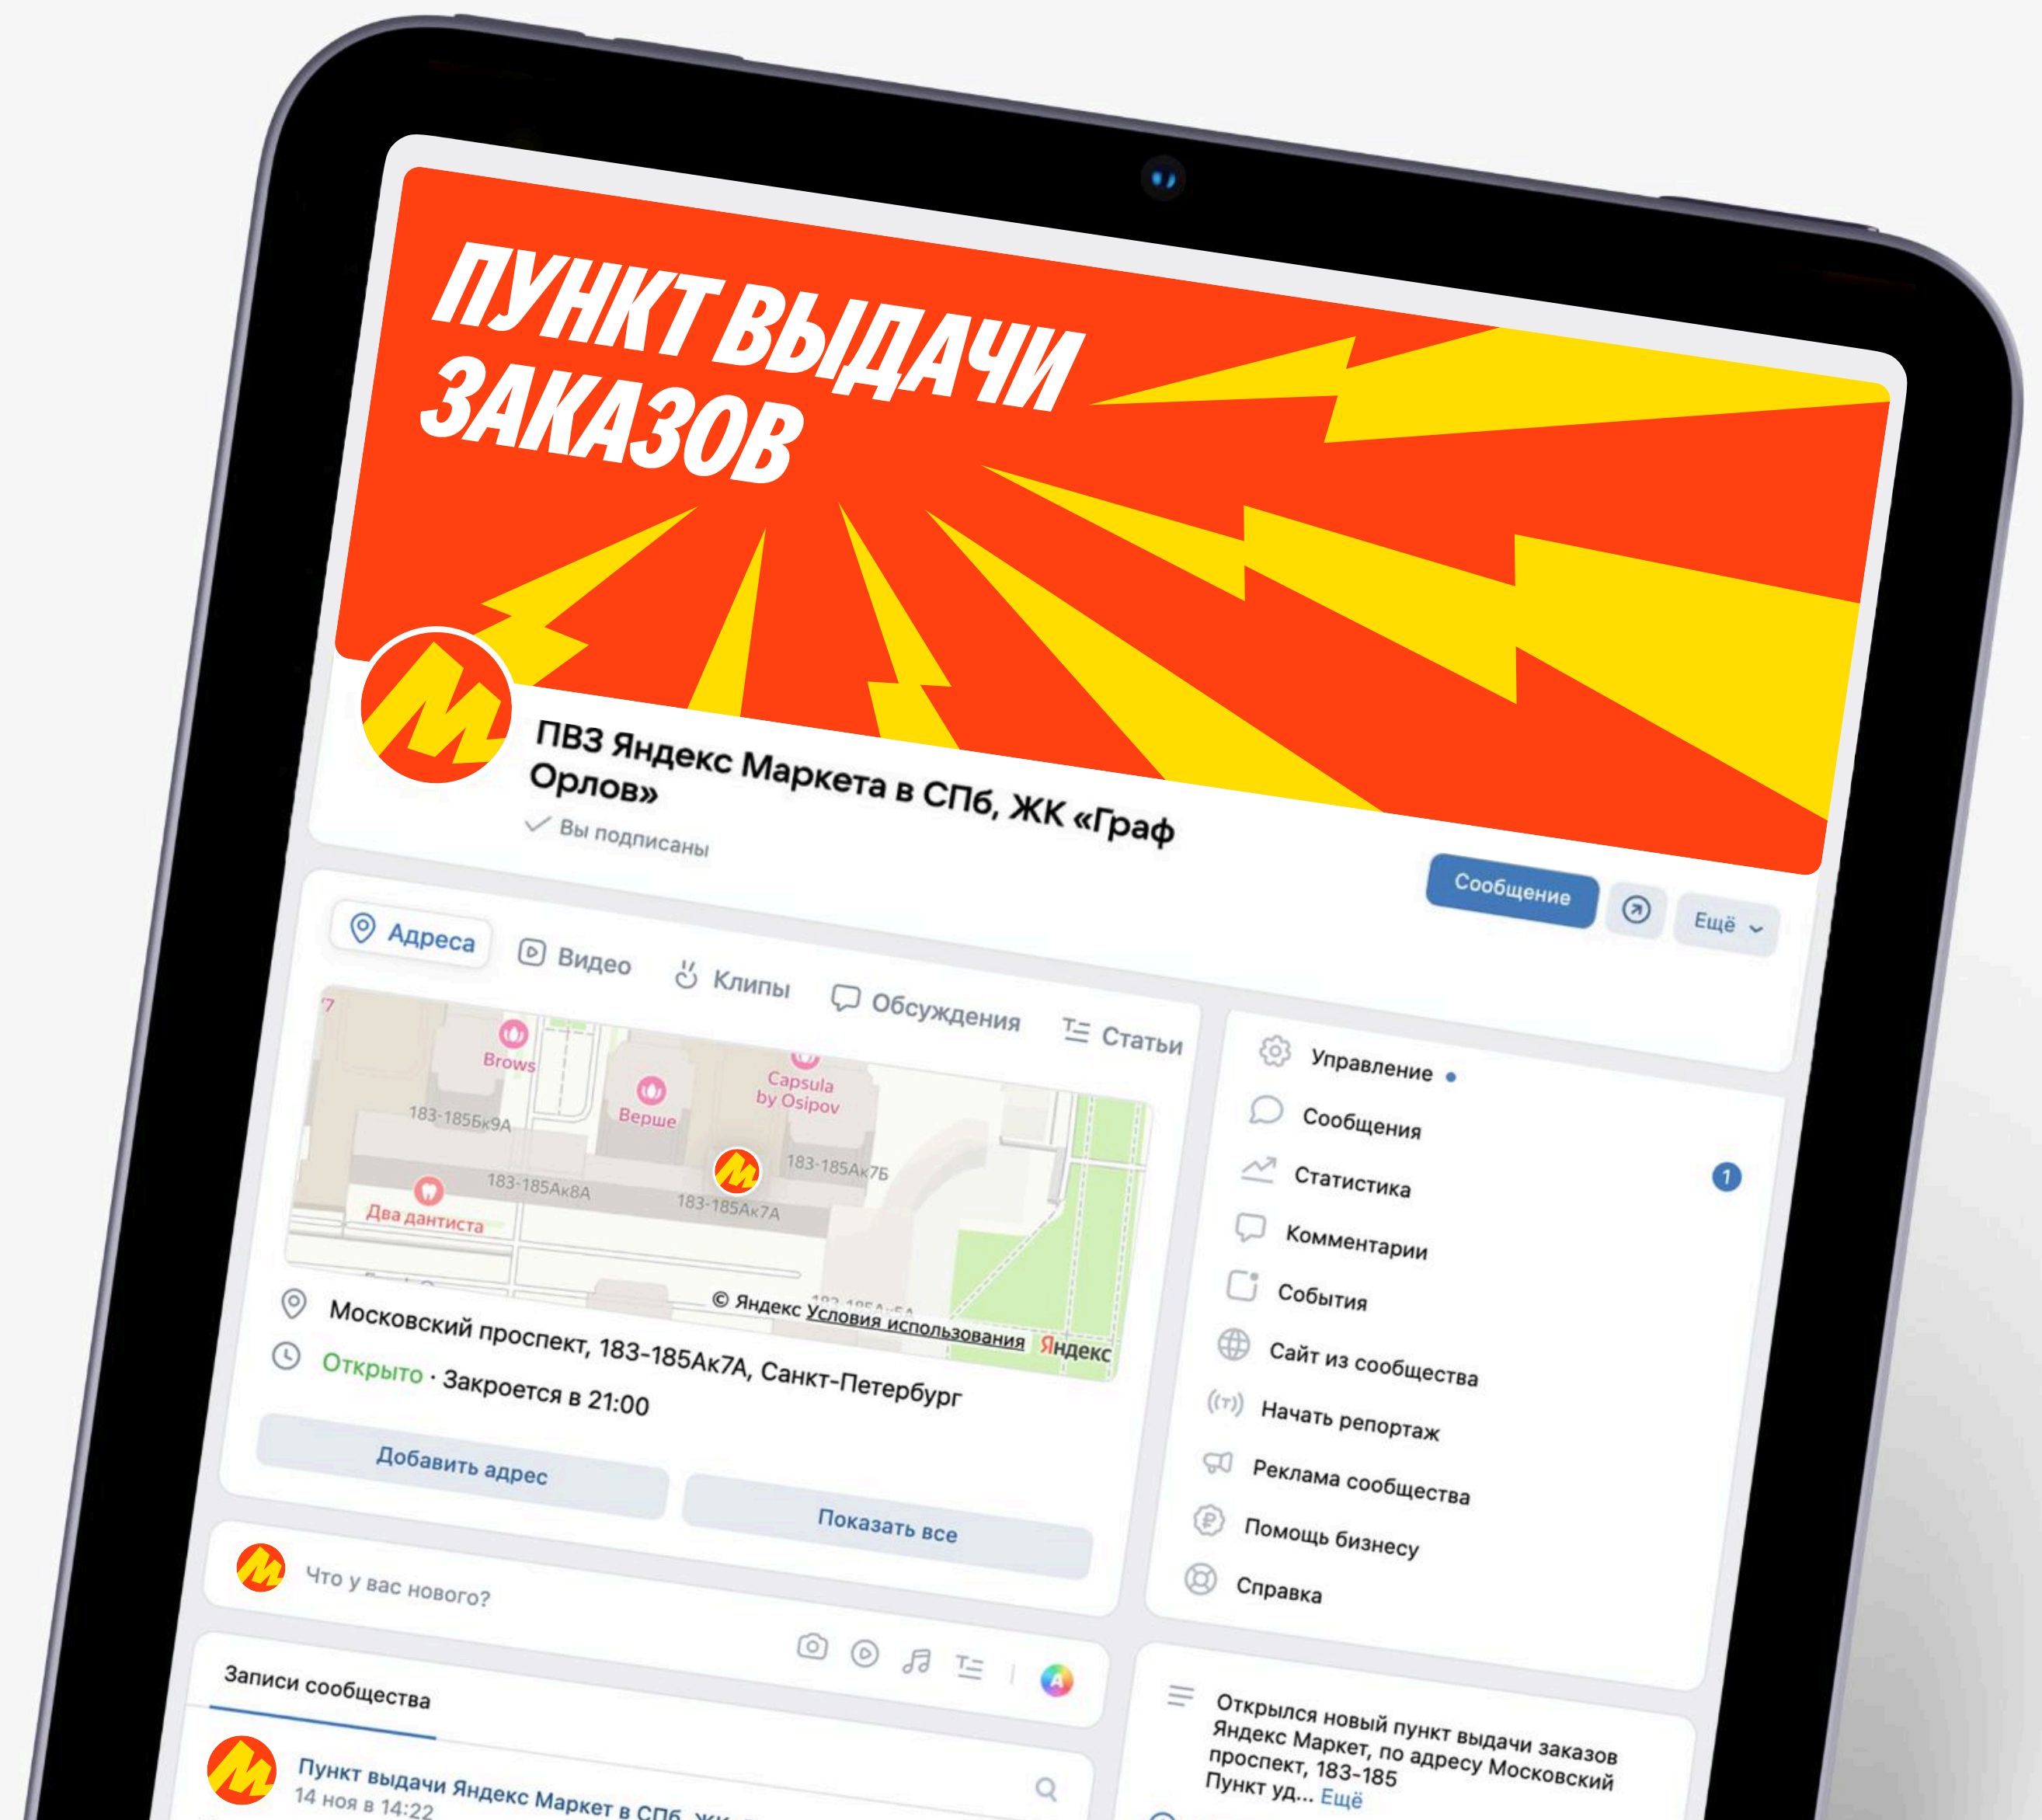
ПУНКТ ВЫДАЧИ ЗАКАЗОВ

ПВЗ Яндекс Маркета в СПб, ЖК «Граф Орлов»
Вы подписаны

Сообщение
Ещё

Адреса
Видео
Клипы
Обсуждения
Статьи

Brows
Верше
Capsula by Osipov
183-185Бк9А
183-185Ак8А
183-185Ак7А
183-185Ак7Б
Два дантиста
© Яндекс Условия использования Яндекс

Московский проспект, 183-185Ак7А, Санкт-Петербург
Открыто · Закроется в 21:00

Добавить адрес
Показать все

Управление
Сообщения
Статистика 1
Комментарии
События
Сайт из сообщества
Начать репортаж
Реклама сообщества
Помощь бизнесу
Справка

Что у вас нового?

Записи сообщества

Пункт выдачи Яндекс Маркет в СПб, ЖК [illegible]
14 ноя в 14:22

Открылся новый пункт выдачи заказов Яндекс Маркет, по адресу Московский проспект, 183-185
Пункт уд... Ещё